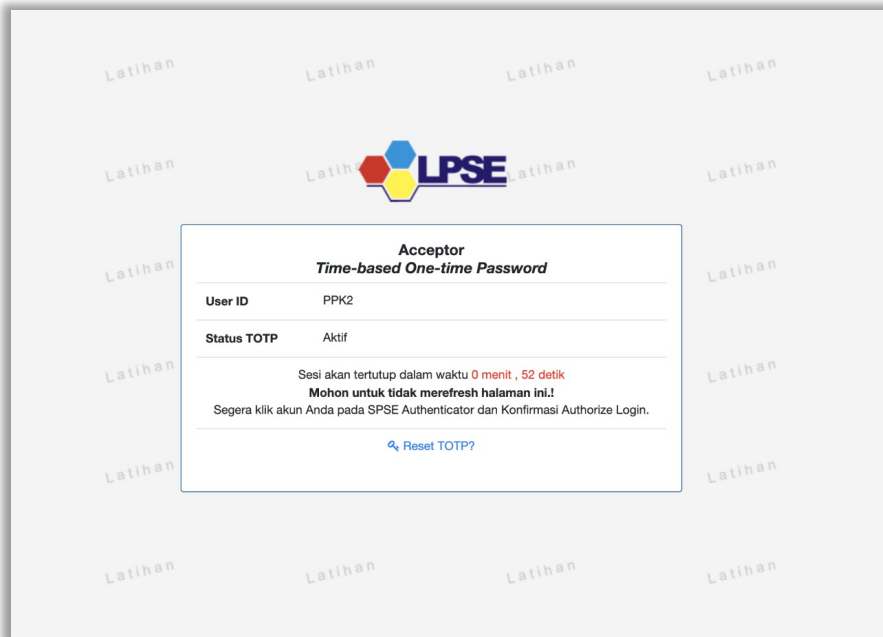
Latihan Latihan Latihan Latihan

Latihan Latihan Latihan Latihan

LPSE

Acceptor
*Time-based One-time Password*

| | |
|---|---|
| **User ID** | PPK2 |
| **Status TOTP** | Aktif |

Sesi akan tertutup dalam waktu 0 menit , 52 detik
**Mohon untuk tidak merefresh halaman ini.!**
Segera klik akun Anda pada SPSE Authenticator dan Konfirmasi Authorize Login.

Reset TOTP?

Latihan Latihan Latihan Latihan

Latihan Latihan Latihan Latihan

Latihan Latihan Latihan Latihan

Latihan Latihan Latihan Latihan